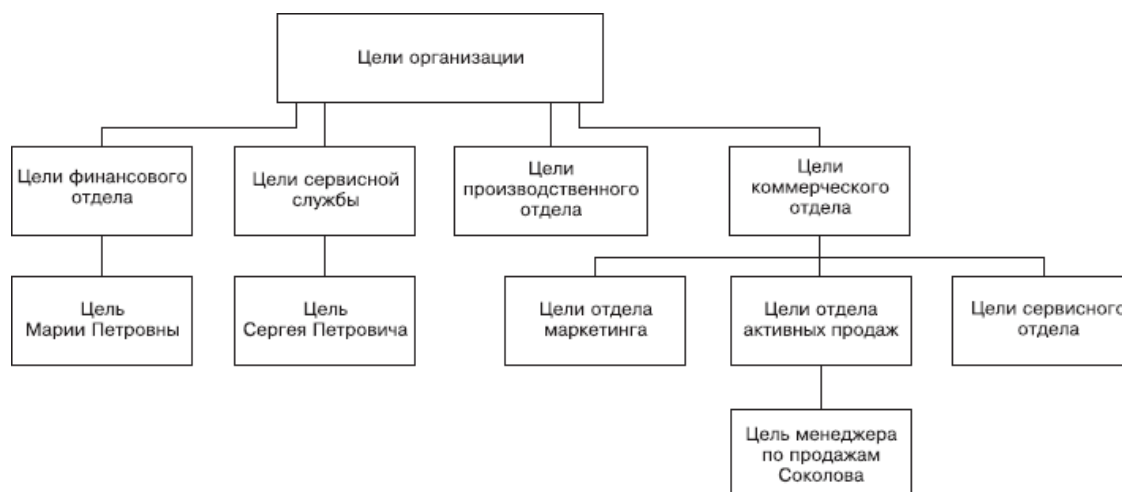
Цели организации

Цели финансового отдела

Цели сервисной службы

Цели производственного отдела

Цели коммерческого отдела

Цель Марии Петровны

Цель Сергея Петровича

Цели отдела маркетинга

Цели отдела активных продаж

Цели сервисного отдела

Цель менеджера по продажам Соколова